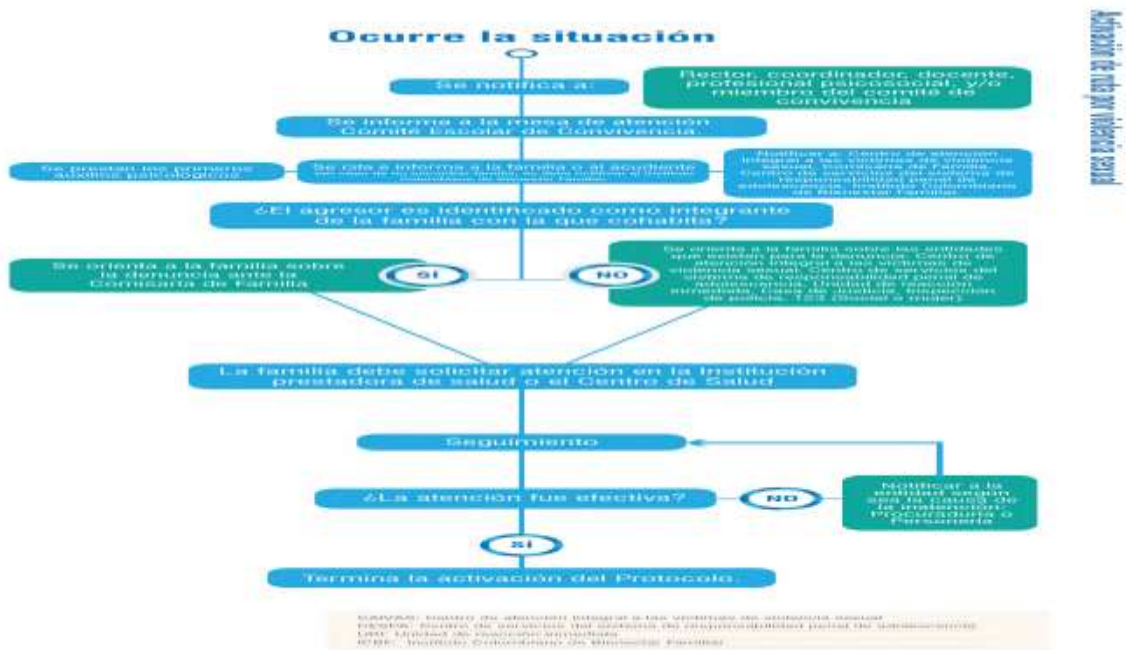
Ocurre la situación

Se notifica a:

Rector, coordinador, docente, profesional psicosocial y/o miembro del comité de convivencia

Se informa a la mesa de atención Comité Escolar de Convivencia.

Se prestan los primeros auxilios psicológicos.

Se cita e informa a la familia o al acudiente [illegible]

Notificar a: Centro de atención integral a las víctimas de violencia sexual, Comisaría de Familia, Centro de servicios del sistema de responsabilidad penal de adolescencia, Instituto Colombiano de Bienestar Familiar.

¿El agresor es identificado como integrante de la familia con la que cohabita?

Se orienta a la familia sobre la denuncia ante la Comisaría de Familia

SI

NO

Se orienta a la familia sobre las entidades que existen para la denuncia: Centro de atención integral a las víctimas de violencia sexual, Centro de servicios del sistema de responsabilidad penal de adolescencia, Unidad de reacción inmediata, Casa de Justicia, Inspección de policía, 123 (Social o mujer)

La familia debe solicitar atención en la Institución prestadora de salud o el Centro de Salud

Seguimiento

¿La atención fue efectiva?

NO

Notificar a la entidad según sea la causa de la inatención: Procuraduría o Personería

SI

Termina la activación del Protocolo.

CAIVAS: Centro de atención integral a las víctimas de violencia sexual
CESPA: Centro de servicios del sistema de responsabilidad penal de adolescencia
URI: Unidad de reacción inmediata
ICBF: Instituto Colombiano de Bienestar Familiar

Activación de ruta por violencia sexual